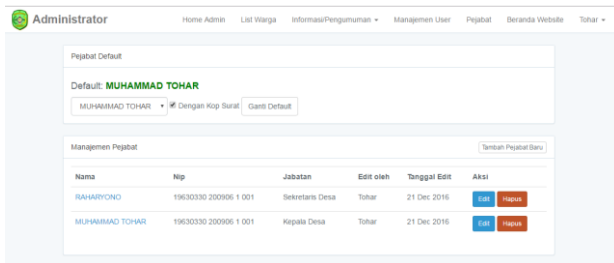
Administrator

Home Admin List Warga Informasi/Pengumuman ▾ Manajemen User Pejabat Beranda Website Tohar ▾

Pejabat Default

Default: MUHAMMAD TOHAR

MUHAMMAD TOHAR ▾ Dengan Kop Surat Ganti Default

Manajemen Pejabat

Tambah Pejabat Baru

| Nama | Nip | Jabatan | Edit oleh | Tanggal Edit | Aksi |
|---|---|---|---|---|---|
| RAHARYONO | 19630330 200906 1 001 | Sekretaris Desa | Tohar | 21 Dec 2016 | Edit Hapus |
| MUHAMMAD TOHAR | 19630330 200906 1 001 | Kepala Desa | Tohar | 21 Dec 2016 | Edit Hapus |